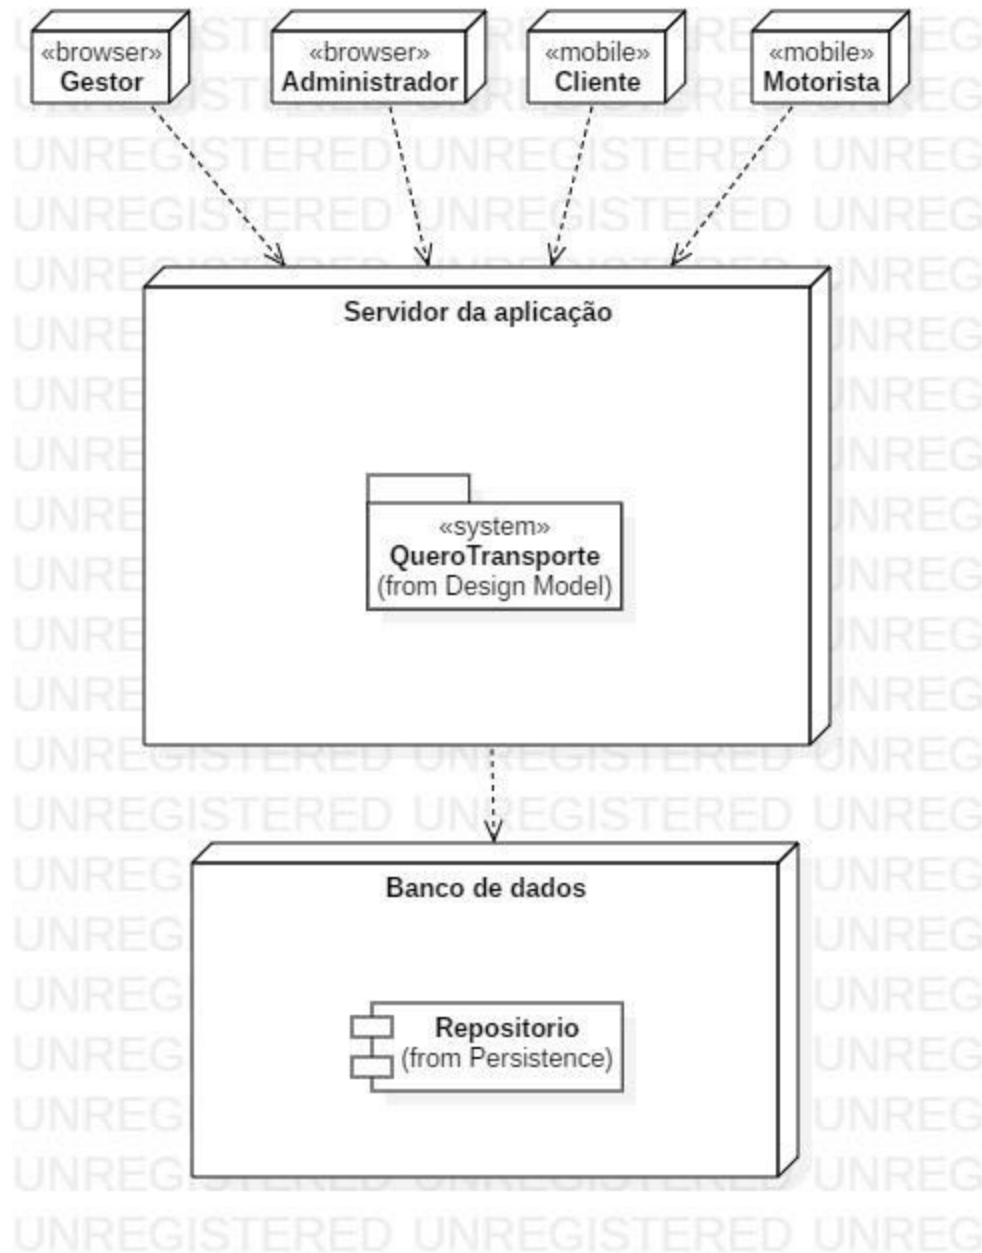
«browser»
Gestor

«browser»
Administrador

«mobile»
Cliente

«mobile»
Motorista

Servidor da aplicação

«system»
QueroTransporte
(from Design Model)

Banco de dados

Repositorio
(from Persistence)

UNREGISTERED UNREGISTERED UNREG